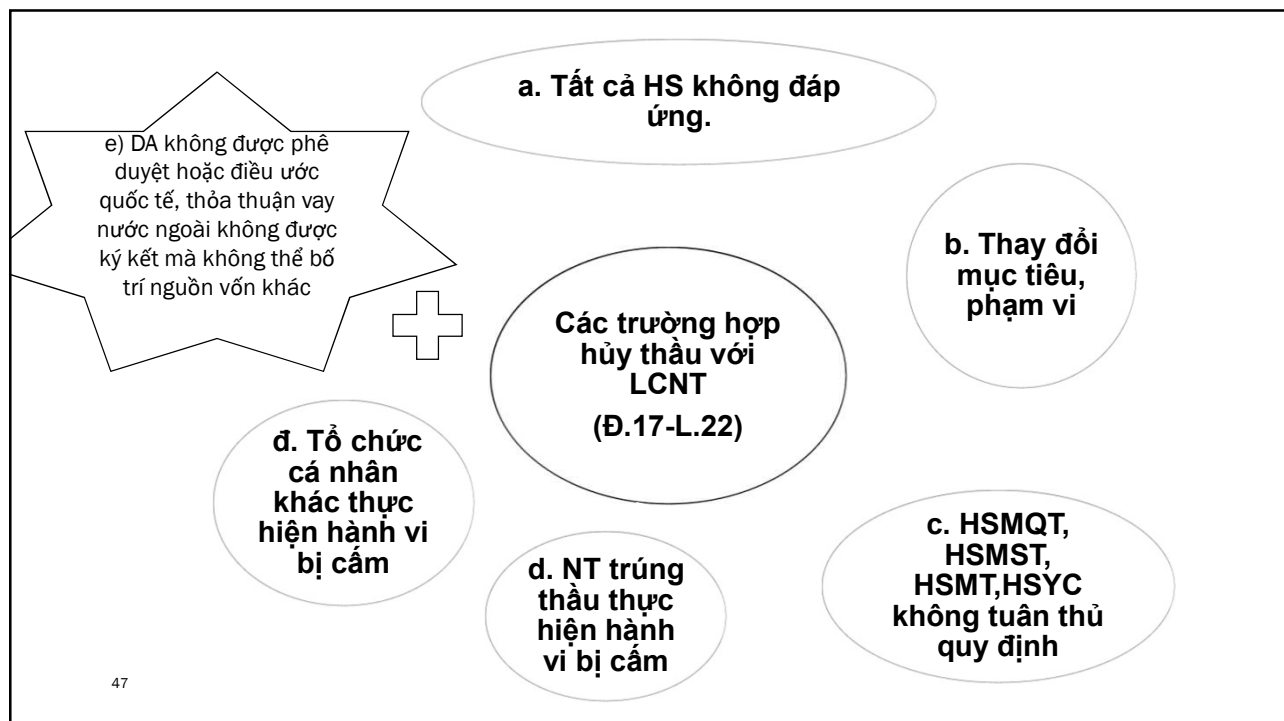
a. Tất cả HS không đáp ứng.

e) DA không được phê duyệt hoặc điều ước quốc tế, thỏa thuận vay nước ngoài không được ký kết mà không thể bố trí nguồn vốn khác

b. Thay đổi mục tiêu, phạm vi

Các trường hợp hủy thầu với LCNT

(Đ.17-L.22)

đ. Tổ chức cá nhân khác thực hiện hành vi bị cấm

c. HSMQT, HSMST, HSMT,HSYC không tuân thủ quy định

d. NT trúng thầu thực hiện hành vi bị cấm

47